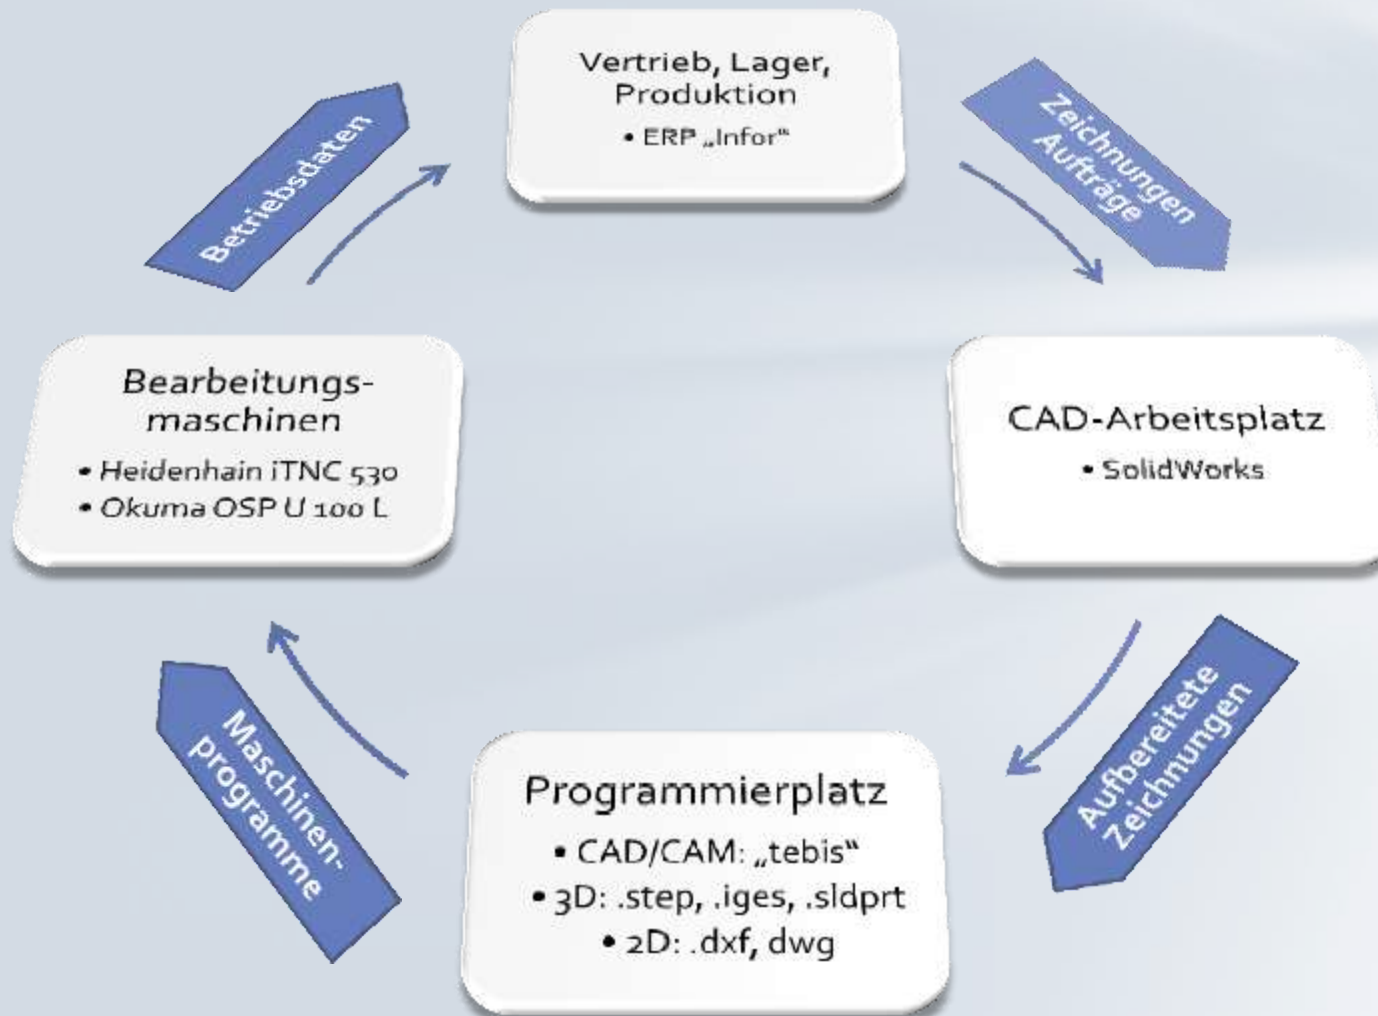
Vertrieb, Lager, Produktion

• ERP „Infor"

Zeichnungen Aufträge

CAD-Arbeitsplatz

• SolidWorks

Aufbereitete Zeichnungen

Programmierplatz

• CAD/CAM: „tebis"

• 3D: .step, .iges, .sldprt

• 2D: .dxf, dwg

Maschinen-programme

Bearbeitungs-maschinen

• Heidenhain iTNC 530

• Okuma OSP U 100 L

Betriebsdaten